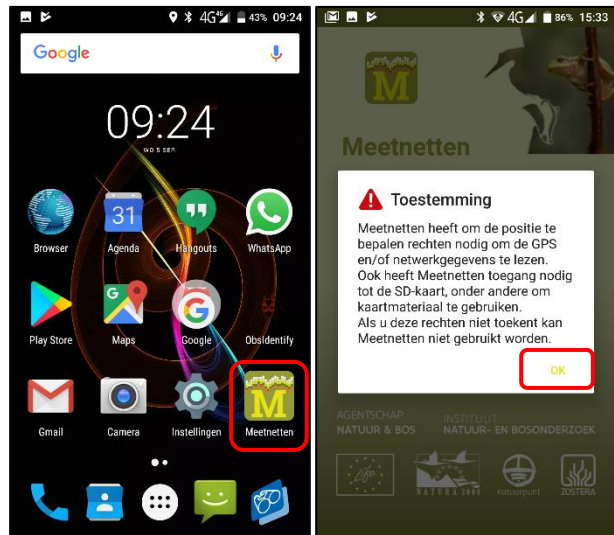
4G 43% 09:24

Google

09:24

WO 5 SEP

31

Browser Agenda Hangouts WhatsApp

Play Store Maps Google ObsIdentify

M

Gmail Camera Instellingen Meetnetten

4G 86% 15:33

M

Meetnetten

Toestemming

Meetnetten heeft om de positie te bepalen rechten nodig om de GPS en/of netwerkgegevens te lezen. Ook heeft Meetnetten toegang nodig tot de SD-kaart, onder andere om kaartmateriaal te gebruiken. Als u deze rechten niet toekent kan Meetnetten niet gebruikt worden.

OK

AGENTSCHAP NATUUR & BOS

INSTITUUT NATUUR- EN BOSONDERZOEK

NATURA 2000 natuurpunt ZOSTERA